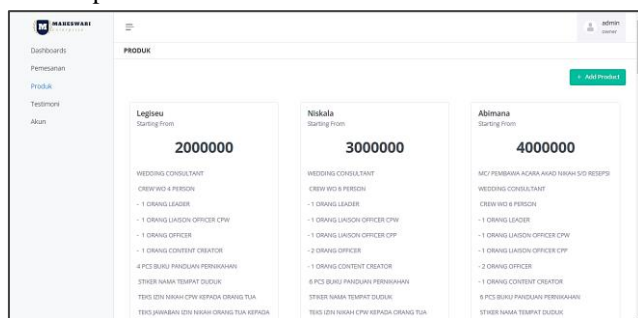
MAHESWARI

Dashboards
Pemesanan
Produk
Testimoni
Akun

admin
owner

PRODUK

+ Add Product

Legiseu
Starting From
2000000
WEDDING CONSULTANT
CREW WO 4 PERSON
- 1 ORANG LEADER
- 1 ORANG LIAISON OFFICER CPW
- 1 ORANG OFFICER
- 1 ORANG CONTENT CREATOR
4 PCS BUKU PANDUAN PERNIKAHAN
STIKER NAMA TEMPAT DUDUK
TEKS IZIN NIKAH CPW KEPADA ORANG TUA
TEKS JAWABAN IZIN NIKAH ORANG TUA KEPADA

Niskala
Starting From
3000000
WEDDING CONSULTANT
CREW WO 6 PERSON
- 1 ORANG LEADER
- 1 ORANG LIAISON OFFICER CPW
- 1 ORANG LIAISON OFFICER CPP
- 2 ORANG OFFICER
- 1 ORANG CONTENT CREATOR
6 PCS BUKU PANDUAN PERNIKAHAN
STIKER NAMA TEMPAT DUDUK
TEKS IZIN NIKAH CPW KEPADA ORANG TUA

Abimana
Starting From
4000000
MC/ PEMBAWA ACARA AKAD NIKAH S/D RESEPSI
WEDDING CONSULTANT
CREW WO 6 PERSON
- 1 ORANG LEADER
- 1 ORANG LIAISON OFFICER CPW
- 1 ORANG LIAISON OFFICER CPP
- 2 ORANG OFFICER
- 1 ORANG CONTENT CREATOR
6 PCS BUKU PANDUAN PERNIKAHAN
STIKER NAMA TEMPAT DUDUK